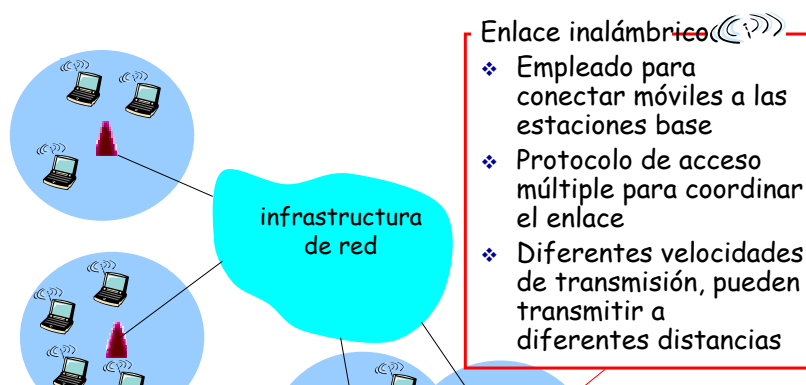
infraestructura de red

Enlace inalámbrico

Empleado para conectar móviles a las estaciones base

Protocolo de acceso múltiple para coordinar el enlace

Diferentes velocidades de transmisión, pueden transmitir a diferentes distancias